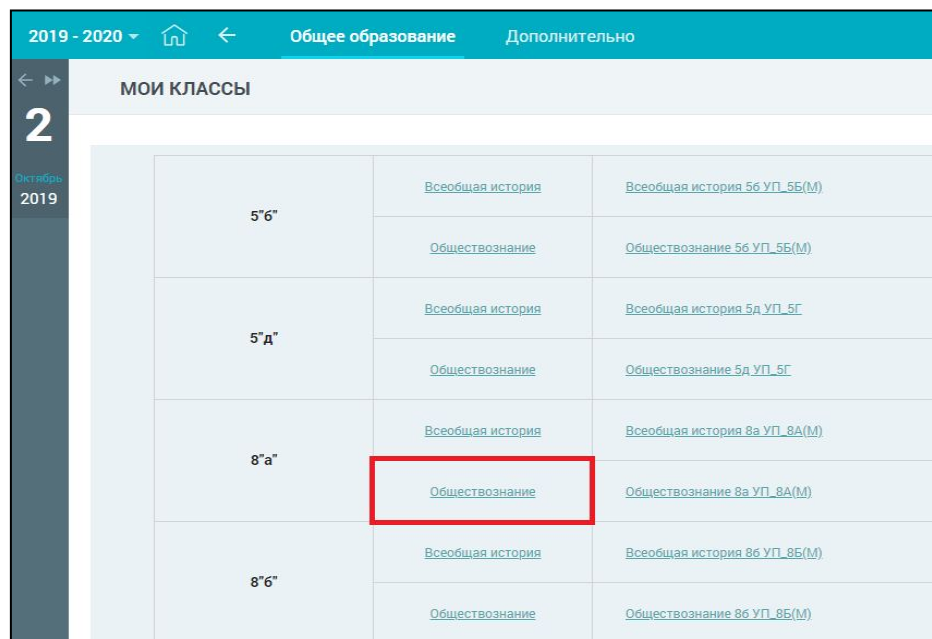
2019 - 2020 ▾ Общее образование Дополнительно

2
Октябрь
2019

МОИ КЛАССЫ

| 5"б" | Всеобщая история | Всеобщая история 5б УП_5Б(М) |
|---|---|---|
| | Обществознание | Обществознание 5б УП_5Б(М) |
| 5"д" | Всеобщая история | Всеобщая история 5д УП_5Г |
| | Обществознание | Обществознание 5д УП_5Г |
| 8"а" | Всеобщая история | Всеобщая история 8а УП_8А(М) |
| | Обществознание | Обществознание 8а УП_8А(М) |
| 8"б" | Всеобщая история | Всеобщая история 8б УП_8Б(М) |
| | Обществознание | Обществознание 8б УП_8Б(М) |